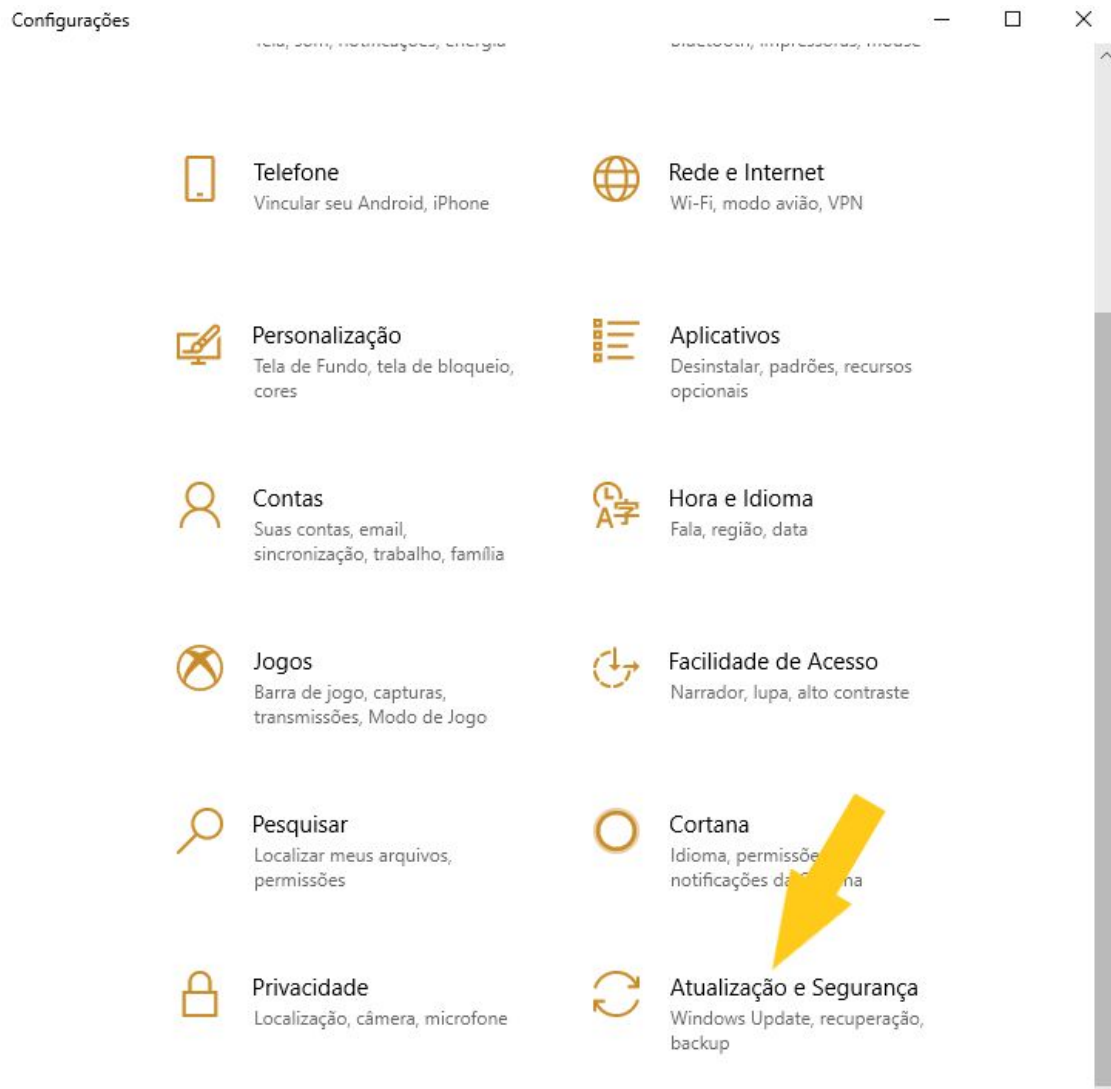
Configurações

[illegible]

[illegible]

Telefone
Vincular seu Android, iPhone

Rede e Internet
Wi-Fi, modo avião, VPN

Personalização
Tela de Fundo, tela de bloqueio, cores

Aplicativos
Desinstalar, padrões, recursos opcionais

Contas
Suas contas, email, sincronização, trabalho, família

Hora e Idioma
Fala, região, data

Jogos
Barra de jogo, capturas, transmissões, Modo de Jogo

Facilidade de Acesso
Narrador, lupa, alto contraste

Pesquisar
Localizar meus arquivos, permissões

Cortana
Idioma, permissõe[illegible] notificações d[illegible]a

Privacidade
Localização, câmera, microfone

Atualização e Segurança
Windows Update, recuperação, backup